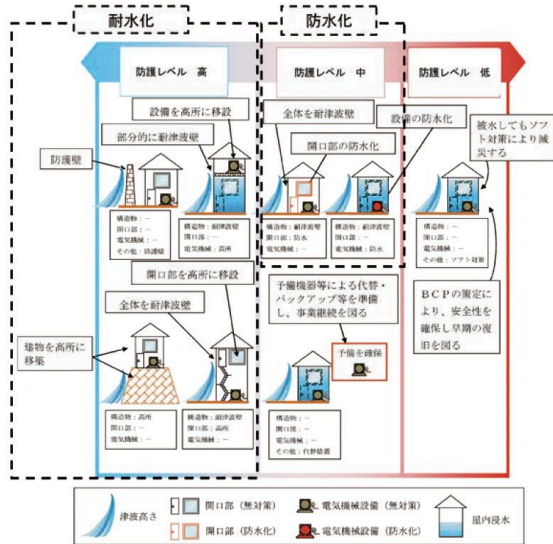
耐水化

防水化

防護レベル　高

防護レベル　中

防護レベル　低

設備を高所に移設

部分的に耐津波壁

防護壁

構造物：−
開口部：−
電気機械：−
その他：防潮壁

構造物：耐津波壁
開口部：−
電気機械：高所

全体を耐津波壁

開口部の防水化

設備の防水化

構造物：耐津波壁
開口部：防水
電気機械：−

構造物：耐津波壁
開口部：防水
電気機械：防水

被水してもソフト対策により減災する

構造物：−
開口部：−
電気機械：−
その他：ソフト対策

開口部を高所に移設

全体を耐津波壁

建物を高所に移築

構造物：高所
開口部：−
電気機械：−

構造物：耐津波壁
開口部：高所
電気機械：−

予備機器等による代替・バックアップ等を準備し、事業継続を図る

予備を確保

構造物：−
開口部：−
電気機械：−
その他：代替措置

ＢＣＰの策定により、安全性を確保し早期の復旧を図る

津波高さ

開口部（無対策）

開口部（防水化）

電気機械設備（無対策）

電気機械設備（防水化）

屋内浸水